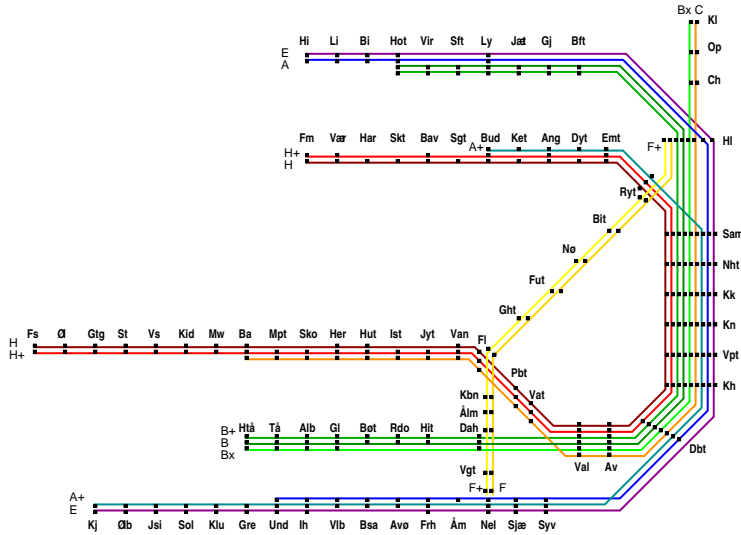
Bx C
Kl
Op
Ch
Hi Li Bi Hot Vir Sft Ly Jat Gj Bft
E
A
Fm Vær Har Skt Bav Sgt Bud Ket Ang Dyt Emt
H+
H
A+
F+
Hl
Ryt
Bit
Sam
Nø
Nht
Fut
Kk
Ght
Kn
Fs Ø Gtg St Vs Kid Mw Ba Mpt Sko Her Hut Ist Jyt Van
H
H+
Fl
Vpt
Pbt
Kh
Kbn
Vat
Ålm
B+ Htå Tå Alb Gl Bøt Rdo Hit Dah
B
Bx
Dbt
Val Av
Vgt
F+ F
A+
E
Kj Ølb Jsi Sol Klu Gre Und Ih Vlb Bsa Avø Frh Åm Nel Sjæ Syv